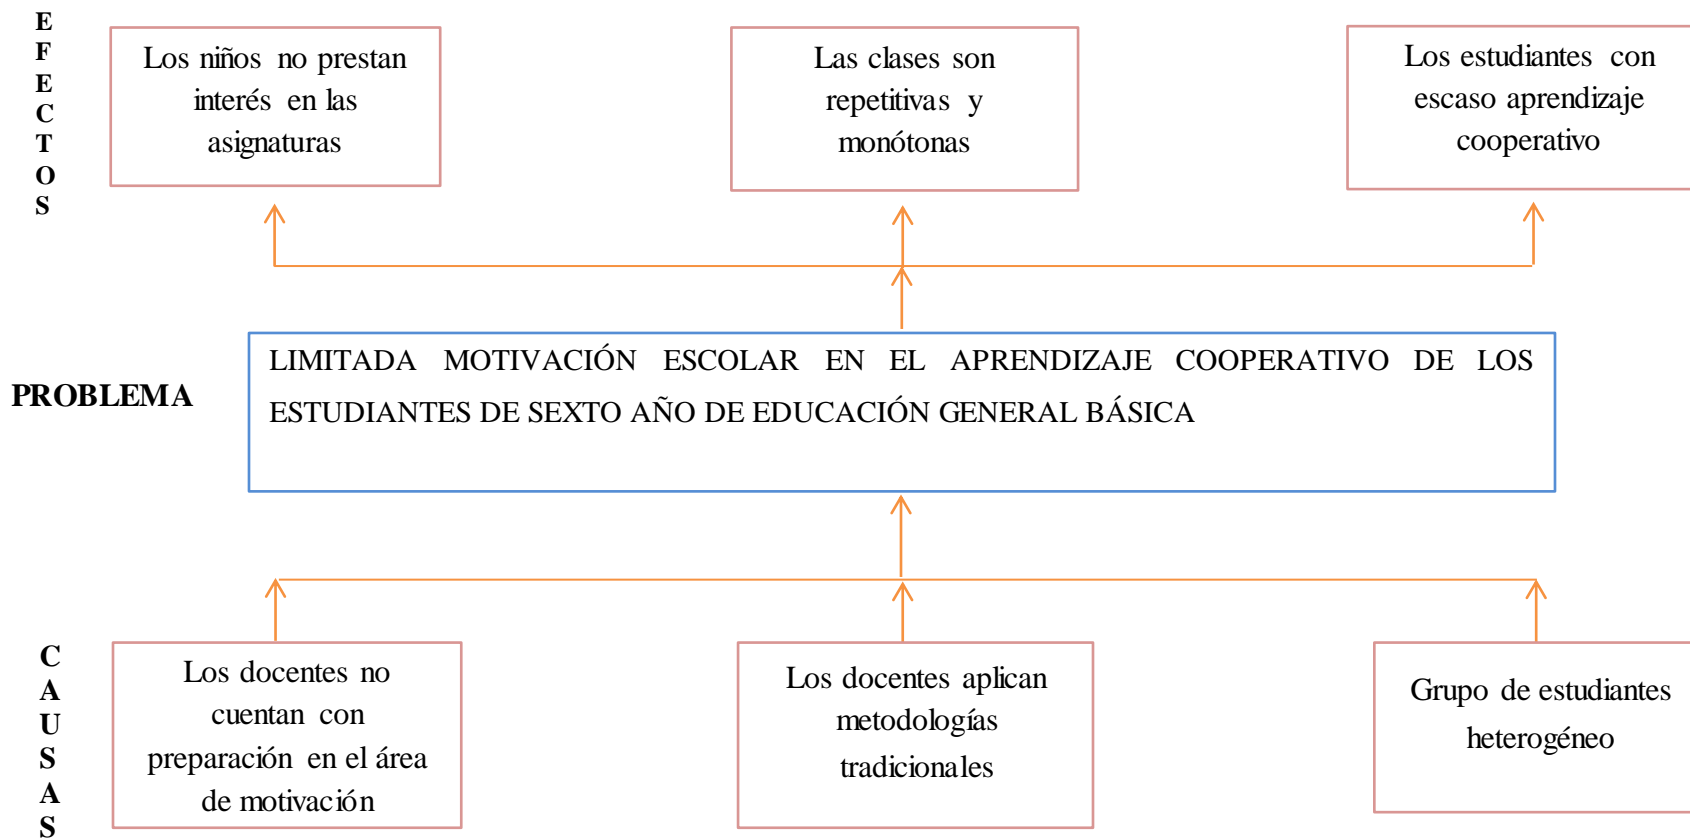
EFECTOS

Los niños no prestan interés en las asignaturas

Las clases son repetitivas y monótonas

Los estudiantes con escaso aprendizaje cooperativo

PROBLEMA

LIMITADA MOTIVACIÓN ESCOLAR EN EL APRENDIZAJE COOPERATIVO DE LOS ESTUDIANTES DE SEXTO AÑO DE EDUCACIÓN GENERAL BÁSICA

CAUSAS

Los docentes no cuentan con preparación en el área de motivación

Los docentes aplican metodologías tradicionales

Grupo de estudiantes heterogéneo